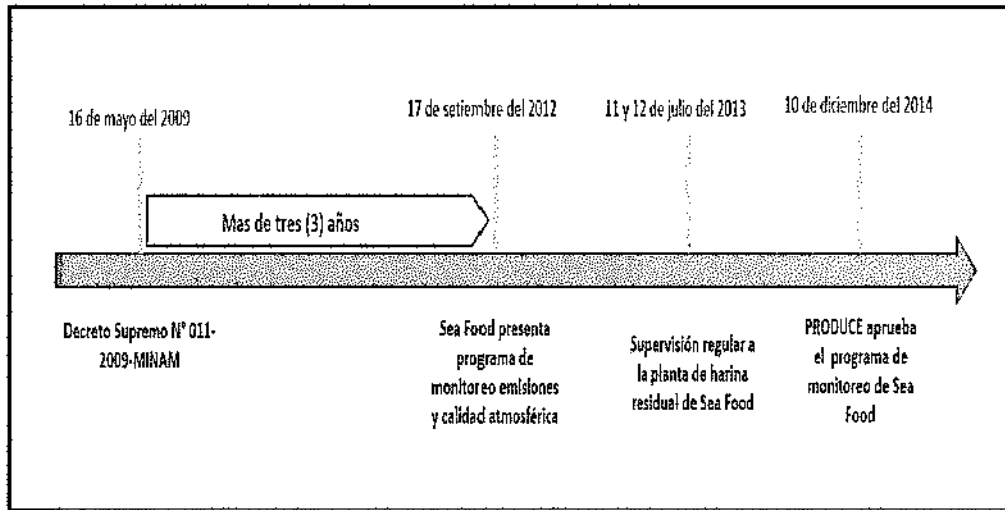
16 de mayo del 2009

17 de setiembre del 2012

11 y 12 de julio del 2013

10 de diciembre del 2014

Mas de tres (3) años

Decreto Supremo N° 011-2009-MINAM

Sea Food presenta programa de monitoreo emisiones y calidad atmosférica

Supervisión regular a la planta de harina residual de Sea Food

PRODUCE aprueba el programa de monitoreo de Sea Food